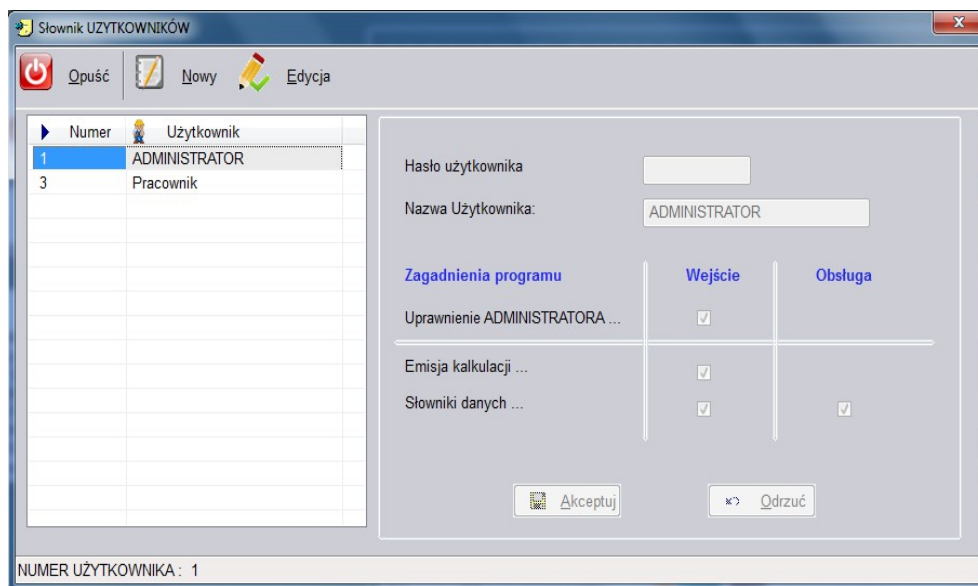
Słownik UZYTKOWNIKÓW

Opuść Nowy Edycja

| Numer | Użytkownik |
|---|---|
| 1 | ADMINISTRATOR |
| 3 | Pracownik |

Hasło użytkownika

Nazwa Użytkownika: ADMINISTRATOR

Zagadnienia programu Wejście Obsługa

Uprawnienie ADMINISTRATORA ...

Emisja kalkulacji ...

Słowniki danych ...

Akceptuj Odrzuć

NUMER UŻYTKOWNIKA : 1